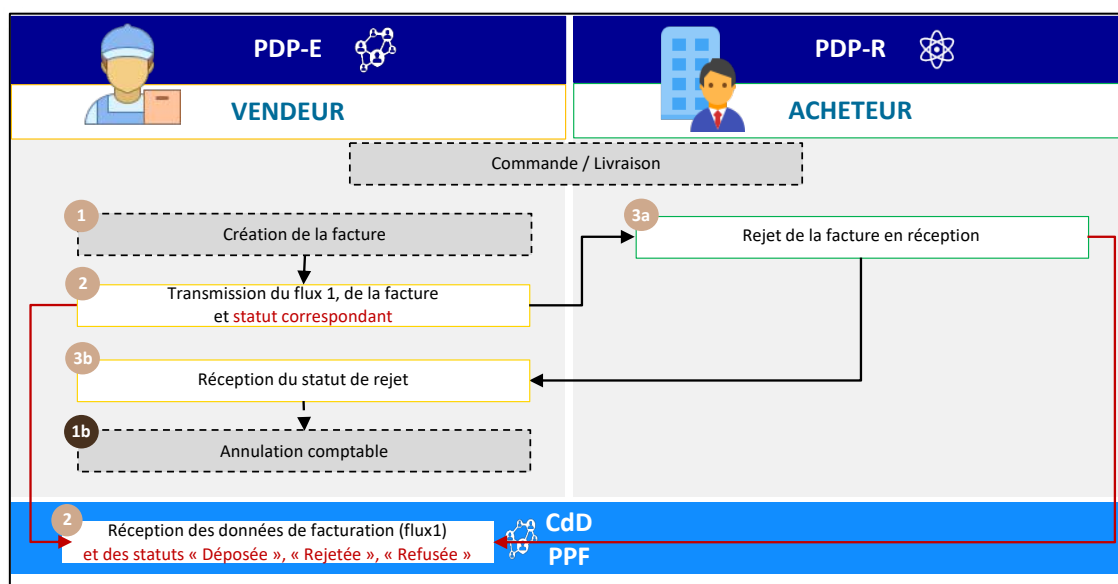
PDP-E

VENDEUR

PDP-R

ACHETEUR

Commande / Livraison

1
Création de la facture

2
Transmission du flux 1, de la facture et statut correspondant

3a
Rejet de la facture en réception

3b
Réception du statut de rejet

1b
Annulation comptable

2
Réception des données de facturation (flux1) et des statuts « Déposée », « Rejetée », « Refusée »

CdD
PPF